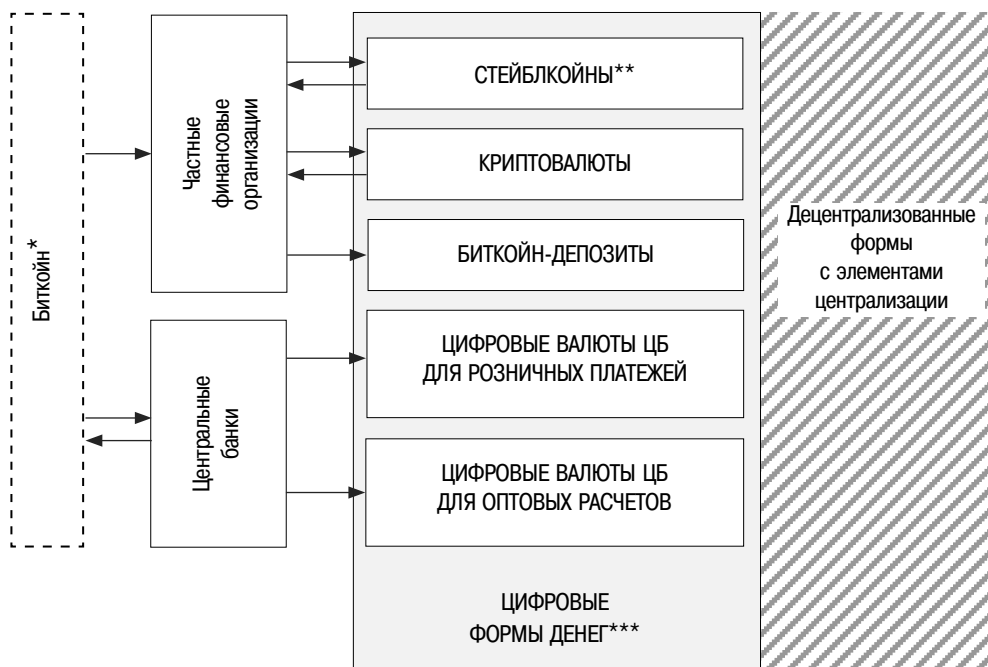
Биткойн*

Частные финансовые организации

Центральные банки

СТЕЙБЛКОЙНЫ**

КРИПТОВАЛЮТЫ

БИТКОЙН-ДЕПОЗИТЫ

ЦИФРОВЫЕ ВАЛЮТЫ ЦБ ДЛЯ РОЗНИЧНЫХ ПЛАТЕЖЕЙ

ЦИФРОВЫЕ ВАЛЮТЫ ЦБ ДЛЯ ОПТОВЫХ РАСЧЕТОВ

ЦИФРОВЫЕ ФОРМЫ ДЕНЕГ***

Децентрализованные формы с элементами централизации